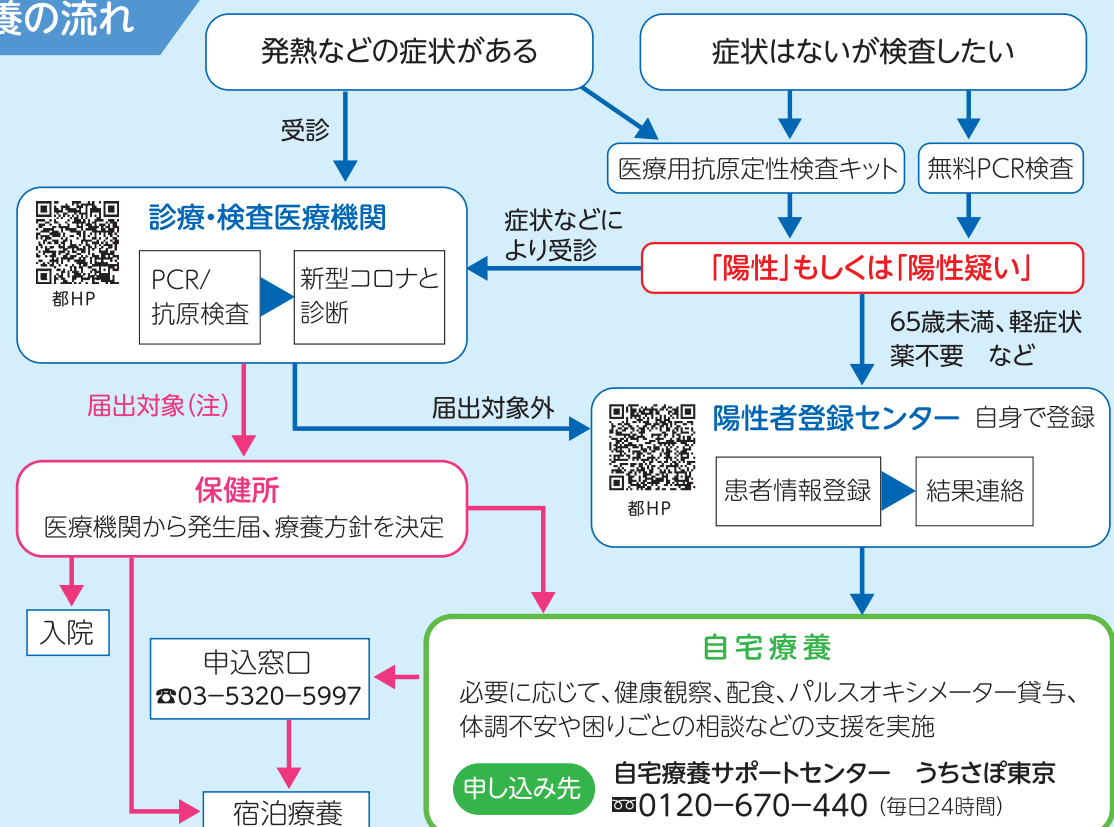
養の流れ

発熱などの症状がある

症状はないが検査したい

受診

医療用抗原定性検査キット

無料PCR検査

診療・検査医療機関

都HP

PCR/抗原検査

新型コロナと診断

症状などにより受診

「陽性」もしくは「陽性疑い」

65歳未満、軽症状
薬不要　など

届出対象(注)

届出対象外

陽性者登録センター　自身で登録

都HP

患者情報登録

結果連絡

保健所
医療機関から発生届、療養方針を決定

入院

申込窓口
☎03−5320−5997

宿泊療養

自宅療養

必要に応じて、健康観察、配食、パルスオキシメーター貸与、体調不安や困りごとの相談などの支援を実施

申し込み先

自宅療養サポートセンター　うちさぽ東京
0120−670−440 (毎日24時間)